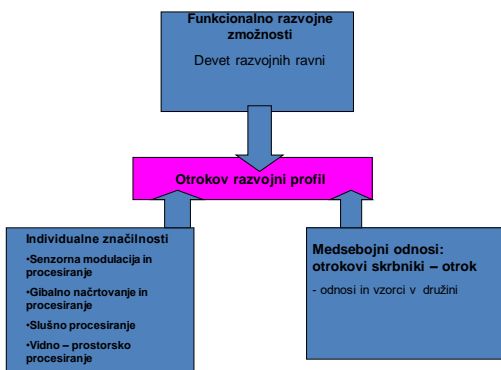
Funkcionalno razvojne zmožnosti

Devet razvojnih ravni

Otrokov razvojni profil

Individualne značilnosti

•Senzorna modulacija in procesiranje

•Gibalno načrtovanje in procesiranje

•Slušno procesiranje

•Vidno – prostorsko procesiranje

Medsebojni odnosi: otrokovi skrbniki – otrok

- odnosi in vzorci v družini